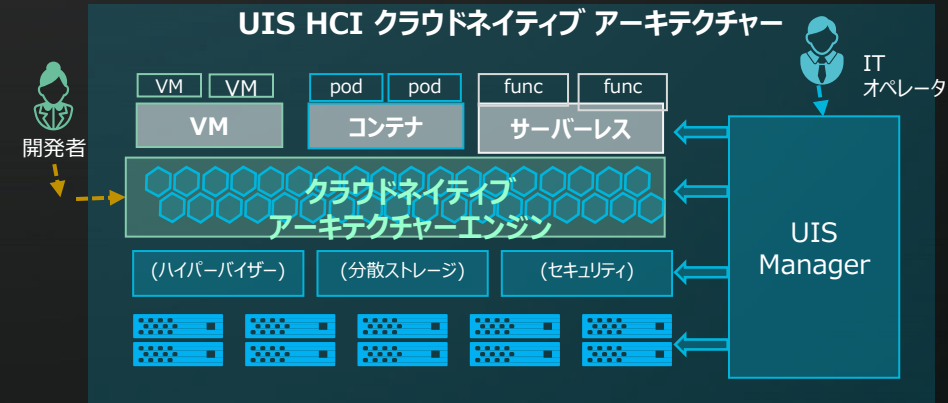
UIS HCI クラウドネイティブ アーキテクチャー

開発者

IT
オペレータ

VM VM
VM

pod pod
コンテナ

func func
サーバーレス

クラウドネイティブ
アーキテクチャーエンジン

(ハイパーバイザー)
(分散ストレージ)
(セキュリティ)

UIS
Manager